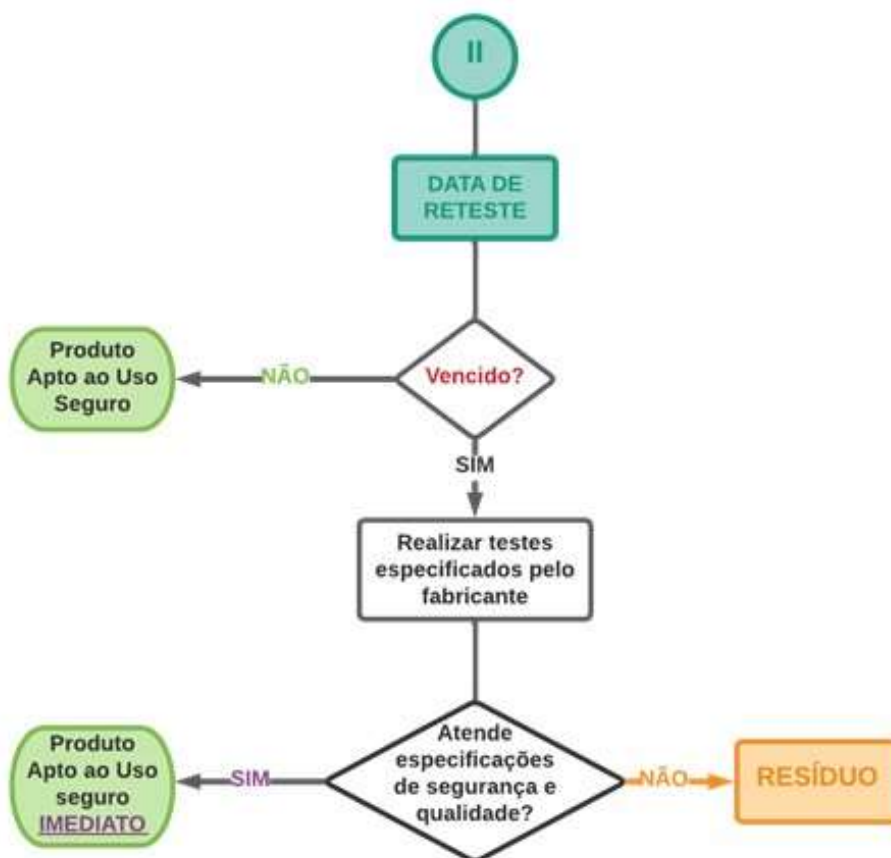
II

DATA DE RETESTE

Produto Apto ao Uso Seguro

NÃO

Vencido?

SIM

Realizar testes especificados pelo fabricante

Produto Apto ao Uso seguro IMEDIATO

SIM

Atende especificações de segurança e qualidade?

NÃO

RESÍDUO